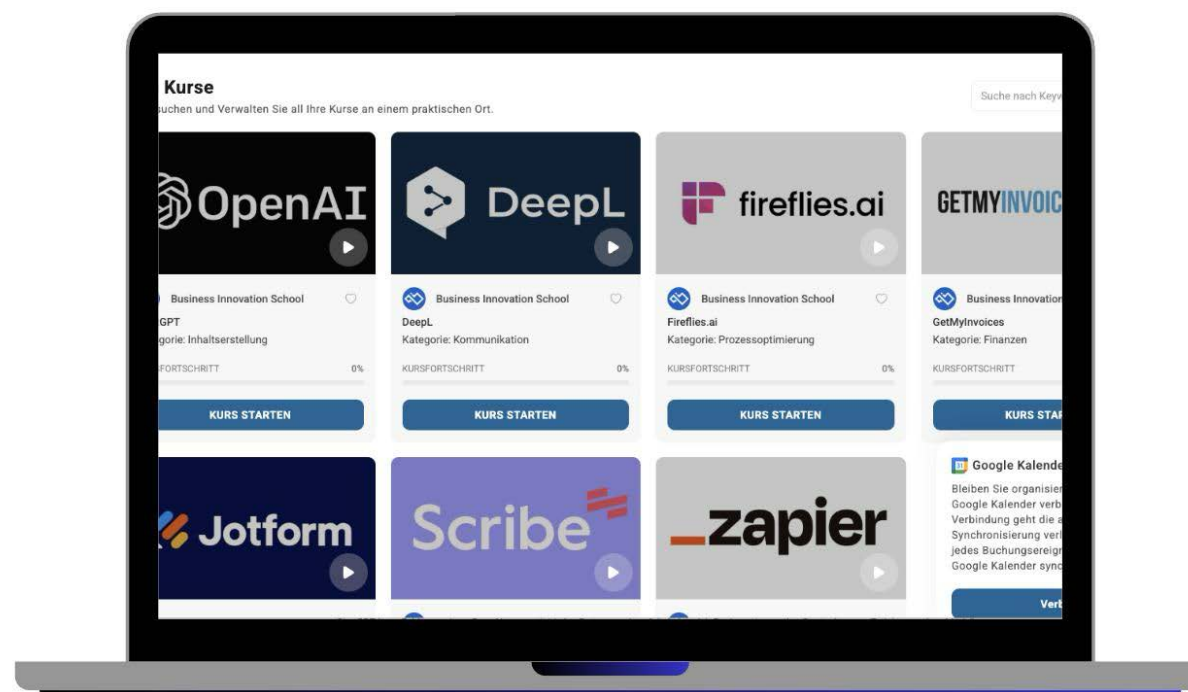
Kurse
suchen und Verwalten Sie all Ihre Kurse an einem praktischen Ort.

Suche nach Keyw

OpenAI

Business Innovation School
GPT
tegorie: Inhaltserstellung
SFORTSCHRITT 0%
KURS STARTEN

DeepL

Business Innovation School
DeepL
Kategorie: Kommunikation
KURSFORTSCHRITT 0%
KURS STARTEN

fireflies.ai

Business Innovation School
Fireflies.ai
Kategorie: Prozessoptimierung
KURSFORTSCHRITT 0%
KURS STARTEN

GETMYINVOIC

Business Innovatio
GetMyInvoices
Kategorie: Finanzen
KURSFORTSCHRITT
KURS STAR

Jotform

Scribe

_zapier

Google Kalende
Bleiben Sie organisier
Google Kalender verb
Verbindung geht die a
Synchronisierung verl
jedes Buchungsereig
Google Kalender sync
Verb